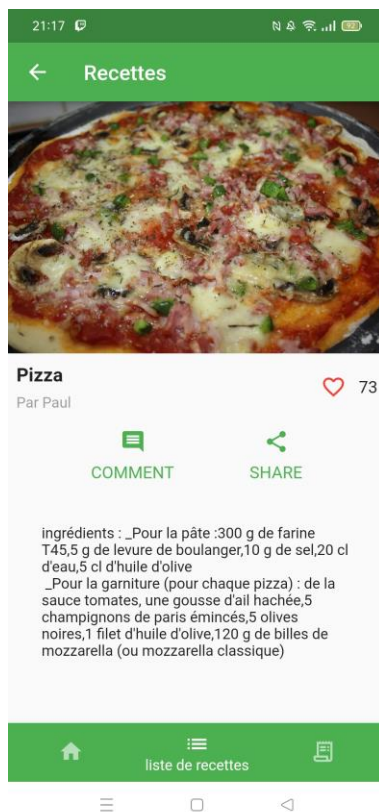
21:17

Recettes

Pizza

Par Paul

73

COMMENT

SHARE

ingrédients : _Pour la pâte :300 g de farine T45,5 g de levure de boulanger,10 g de sel,20 cl d'eau,5 cl d'huile d'olive
_Pour la garniture (pour chaque pizza) : de la sauce tomates, une gousse d'ail hachée,5 champignons de paris émincés,5 olives noires,1 filet d'huile d'olive,120 g de billes de mozzarella (ou mozzarella classique)

liste de recettes